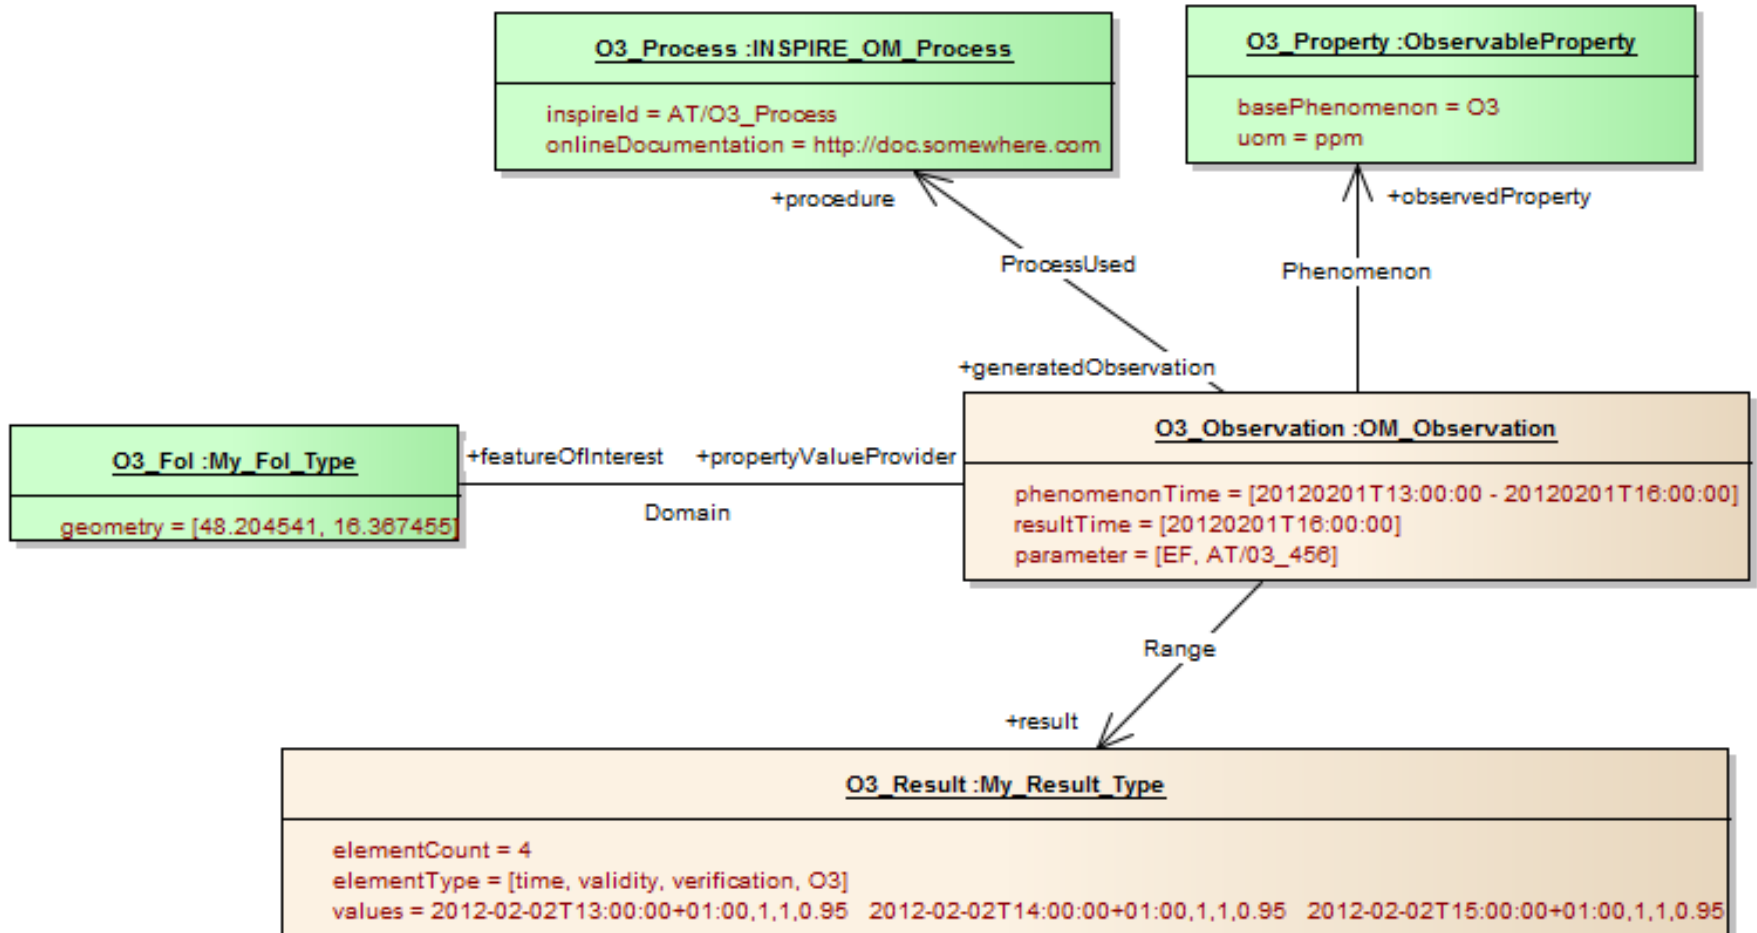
O3_Process :INSPIRE_OM_Process

inspireId = AT/O3_Process
onlineDocumentation = http://doc.somewhere.com

O3_Property :ObservableProperty

basePhenomenon = O3
uom = ppm

+procedure

ProcessUsed

+observedProperty

Phenomenon

+generatedObservation

O3_FoI :My_FoI_Type

geometry = [48.204541, 16.367455]

+featureOfInterest

+propertyValueProvider

Domain

O3_Observation :OM_Observation

phenomenonTime = [20120201T13:00:00 - 20120201T16:00:00]
resultTime = [20120201T16:00:00]
parameter = [EF, AT/03_456]

Range

+result

O3_Result :My_Result_Type

elementCount = 4
elementType = [time, validity, verification, O3]
values = 2012-02-02T13:00:00+01:00,1,1,0.95 2012-02-02T14:00:00+01:00,1,1,0.95 2012-02-02T15:00:00+01:00,1,1,0.95